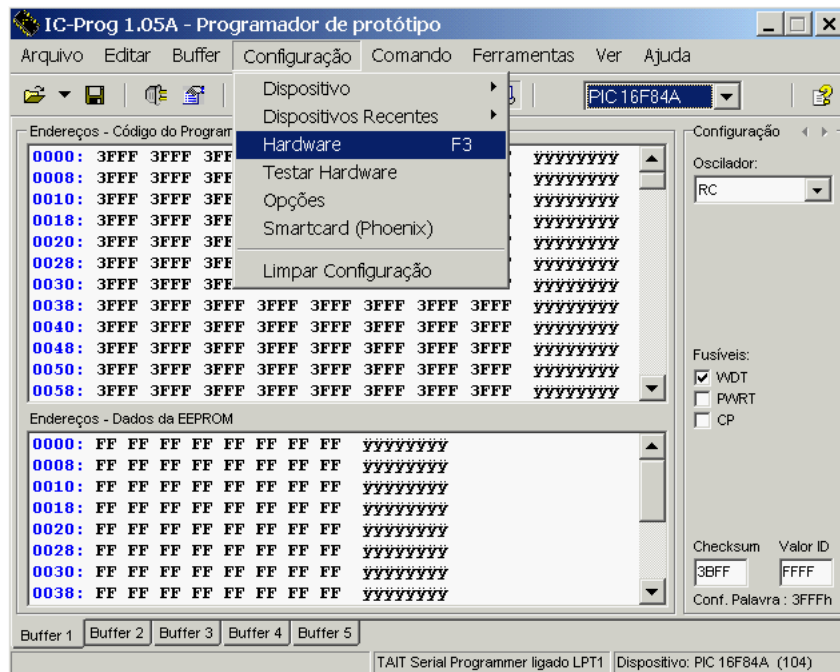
IC-Prog 1.05A - Programador de protótipo

Arquivo Editar Buffer Configuração Comando Ferramentas Ver Ajuda

PIC 16F84A

Dispositivo
Dispositivos Recentes
Hardware F3
Testar Hardware
Opções
Smartcard (Phoenix)
Limpar Configuração

Endereços - Código do Program

0000: 3FFF 3FFF 3FF ÿÿÿÿÿÿÿÿ
0008: 3FFF 3FFF 3FF ÿÿÿÿÿÿÿÿ
0010: 3FFF 3FFF 3FF ÿÿÿÿÿÿÿÿ
0018: 3FFF 3FFF 3FF ÿÿÿÿÿÿÿÿ
0020: 3FFF 3FFF 3FF ÿÿÿÿÿÿÿÿ
0028: 3FFF 3FFF 3FF ÿÿÿÿÿÿÿÿ
0030: 3FFF 3FFF 3FF ÿÿÿÿÿÿÿÿ
0038: 3FFF 3FFF 3FFF 3FFF 3FFF 3FFF 3FFF 3FFF ÿÿÿÿÿÿÿÿ
0040: 3FFF 3FFF 3FFF 3FFF 3FFF 3FFF 3FFF 3FFF ÿÿÿÿÿÿÿÿ
0048: 3FFF 3FFF 3FFF 3FFF 3FFF 3FFF 3FFF 3FFF ÿÿÿÿÿÿÿÿ
0050: 3FFF 3FFF 3FFF 3FFF 3FFF 3FFF 3FFF 3FFF ÿÿÿÿÿÿÿÿ
0058: 3FFF 3FFF 3FFF 3FFF 3FFF 3FFF 3FFF 3FFF ÿÿÿÿÿÿÿÿ

Endereços - Dados da EEPROM

0000: FF FF FF FF FF FF FF FF ÿÿÿÿÿÿÿÿ
0008: FF FF FF FF FF FF FF FF ÿÿÿÿÿÿÿÿ
0010: FF FF FF FF FF FF FF FF ÿÿÿÿÿÿÿÿ
0018: FF FF FF FF FF FF FF FF ÿÿÿÿÿÿÿÿ
0020: FF FF FF FF FF FF FF FF ÿÿÿÿÿÿÿÿ
0028: FF FF FF FF FF FF FF FF ÿÿÿÿÿÿÿÿ
0030: FF FF FF FF FF FF FF FF ÿÿÿÿÿÿÿÿ
0038: FF FF FF FF FF FF FF FF ÿÿÿÿÿÿÿÿ

Configuração
Oscilador:
RC

Fusíveis:
WDT
PWRT
CP

Checksum Valor ID
3BFF FFFF
Conf. Palavra : 3FFFh

Buffer 1 Buffer 2 Buffer 3 Buffer 4 Buffer 5

TAIT Serial Programmer ligado LPT1 Dispositivo: PIC 16F84A (104)